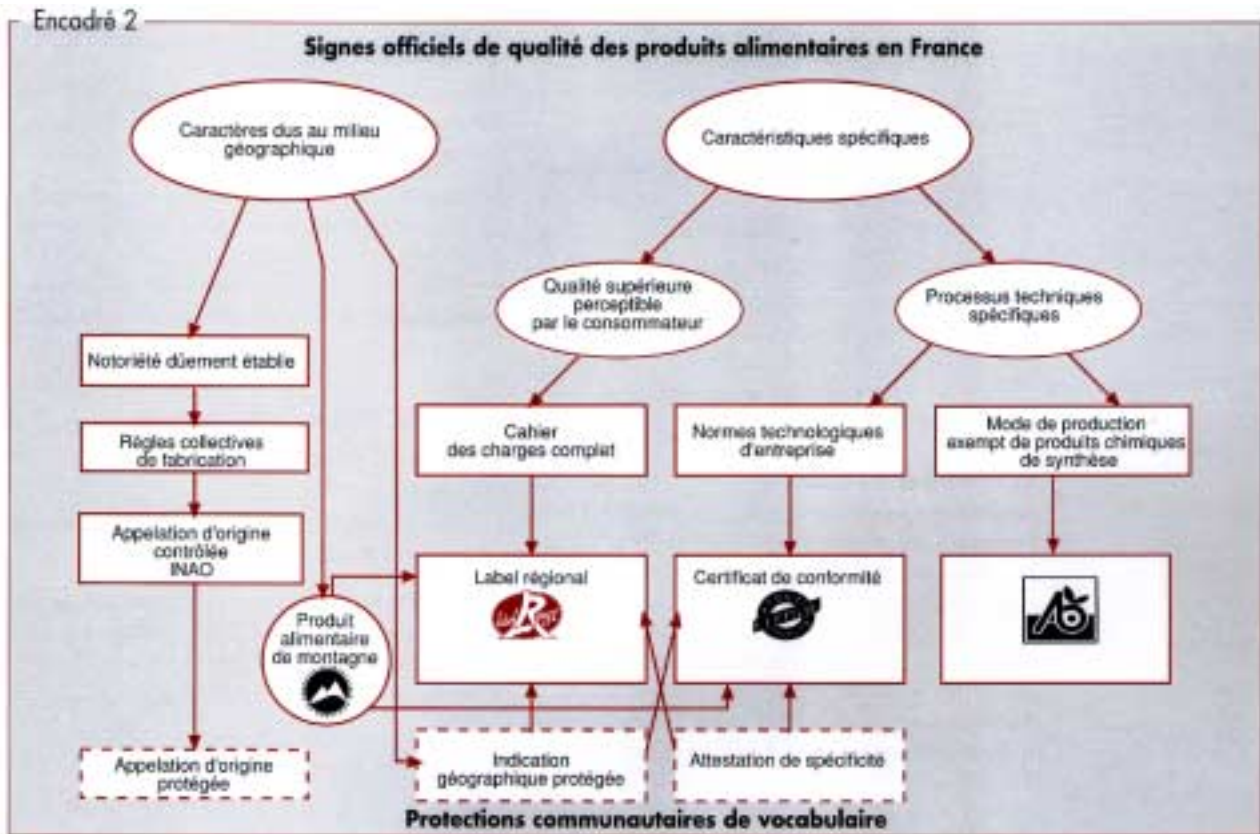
Encadré 2

Signes officiels de qualité des produits alimentaires en France

Caractères dus au milieu géographique

Caractéristiques spécifiques

Qualité supérieure perceptible par le consommateur

Processus techniques spécifiques

Notoriété dûement établie

Règles collectives de fabrication

Appelation d'origine contrôlée INAO

Cahier des charges complet

Normes technologiques d'entreprise

Mode de production exempt de produits chimiques de synthèse

Label régional

Certificat de conformité

Produit alimentaire de montagne

Appelation d'origine protégée

Indication géographique protégée

Attestation de spécificité

Protections communautaires de vocabulaire